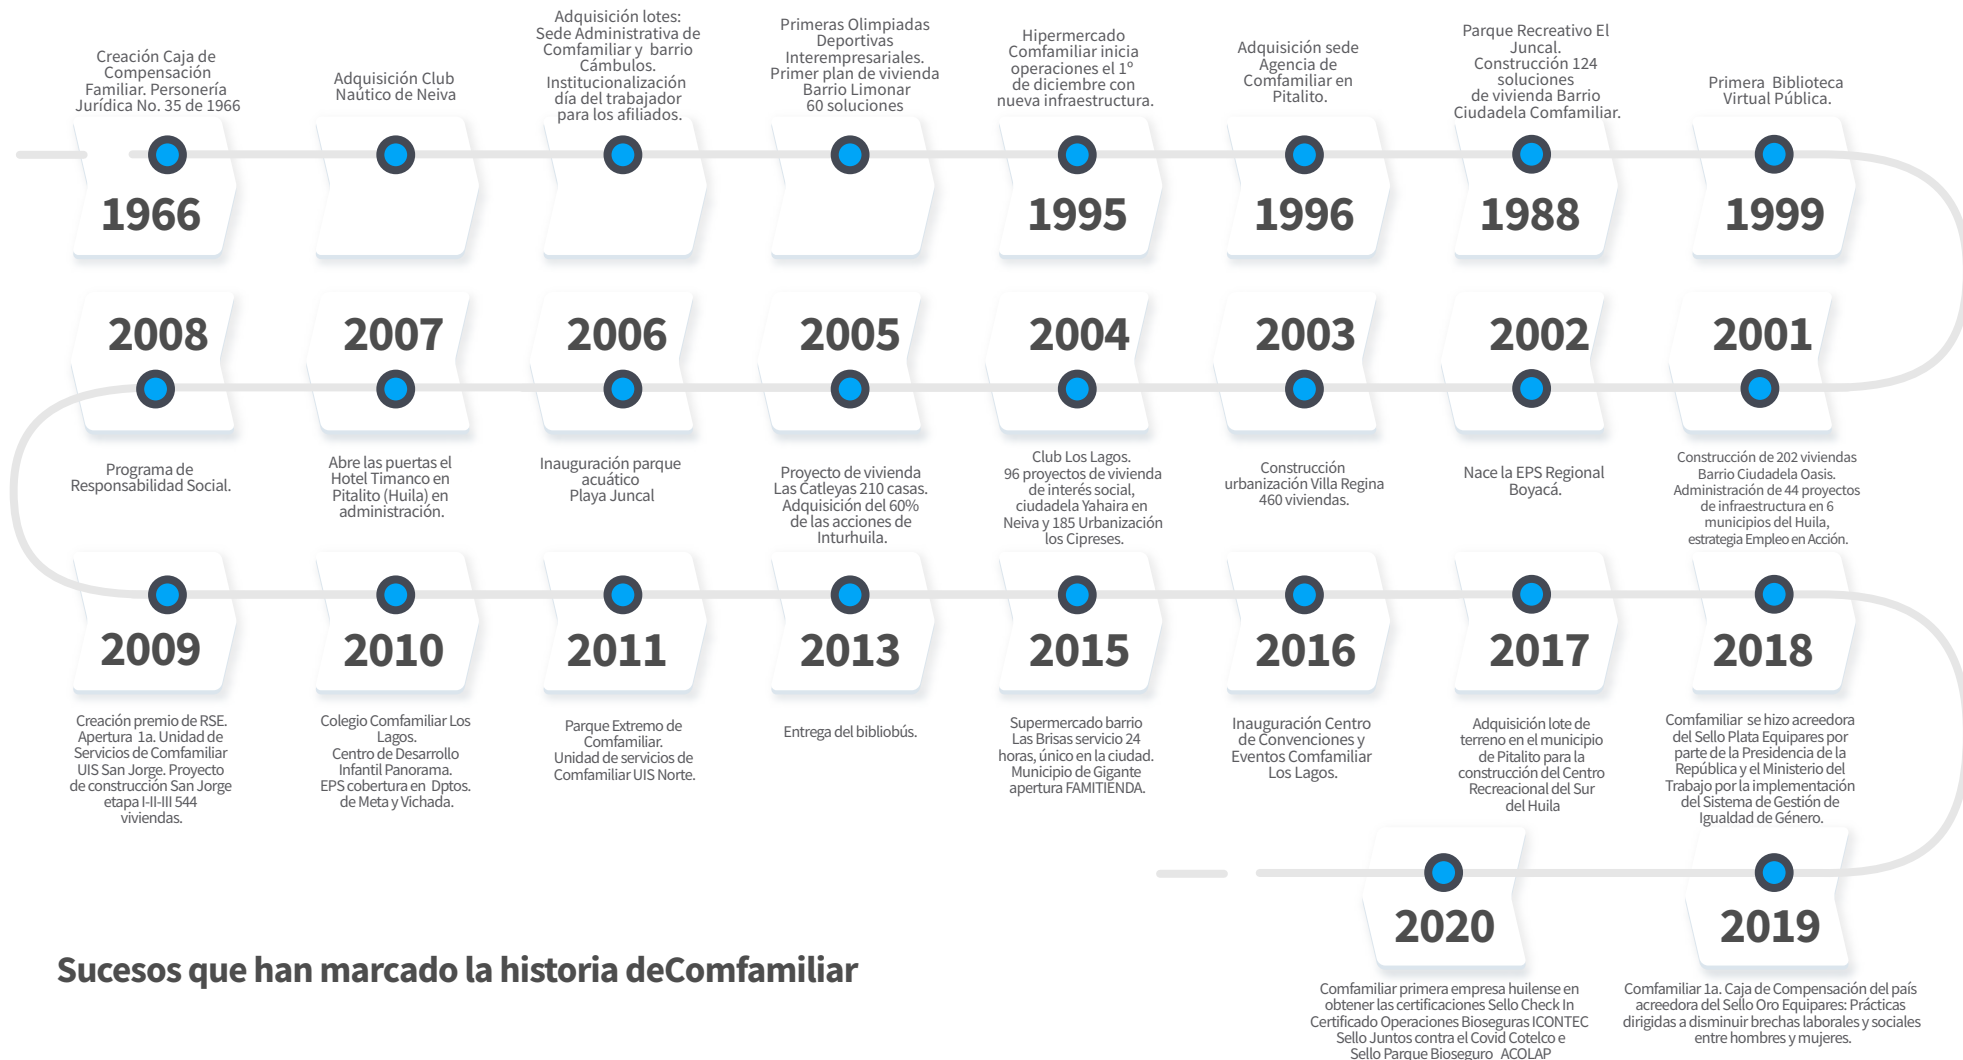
Creación Caja de Compensación Familiar. Personería Jurídica No. 35 de 1966

1966

Adquisición Club Naútico de Neiva

Adquisición lotes: Sede Administrativa de Comfamiliar y barrio Cámbulos. Institucionalización día del trabajador para los afiliados.

Primeras Olimpiadas Deportivas Interempresariales. Primer plan de vivienda Barrio Limonar 60 soluciones

Hipermercado Comfamiliar inicia operaciones el 1° de diciembre con nueva infraestructura.

1995

Adquisición sede Agencia de Comfamiliar en Pitalito.

1996

Parque Recreativo El Juncal. Construcción 124 soluciones de vivienda Barrio Ciudadela Comfamiliar.

1988

Primera Biblioteca Virtual Pública.

1999

2008

Programa de Responsabilidad Social.

2007

Abre las puertas el Hotel Timanco en Pitalito (Huila) en administración.

2006

Inauguración parque acuático Playa Juncal

2005

Proyecto de vivienda Las Catleyas 210 casas. Adquisición del 60% de las acciones de Inturhuila.

2004

Club Los Lagos. 96 proyectos de vivienda de interés social, ciudadela Yahaira en Neiva y 185 Urbanización los Cipreses.

2003

Construcción urbanización Villa Regina 460 viviendas.

2002

Nace la EPS Regional Boyacá.

2001

Construcción de 202 viviendas Barrio Ciudadela Oasis. Administración de 44 proyectos de infraestructura en 6 municipios del Huila, estrategia Empleo en Acción.

2009

Creación premio de RSE. Apertura 1a. Unidad de Servicios de Comfamiliar UIS San Jorge. Proyecto de construcción San Jorge etapa I-II-III 544 viviendas.

2010

Colegio Comfamiliar Los Lagos. Centro de Desarrollo Infantil Panorama. EPS cobertura en Dptos. de Meta y Vichada.

2011

Parque Extremo de Comfamiliar. Unidad de servicios de Comfamiliar UIS Norte.

2013

Entrega del bibliobús.

2015

Supermercado barrio Las Brisas servicio 24 horas, único en la ciudad. Municipio de Gigante apertura FAMITIENDA.

2016

Inauguración Centro de Convenciones y Eventos Comfamiliar Los Lagos.

2017

Adquisición lote de terreno en el municipio de Pitalito para la construcción del Centro Recreacional del Sur del Huila

2018

Comfamiliar se hizo acreedora del Sello Plata Equipares por parte de la Presidencia de la República y el Ministerio del Trabajo por la implementación del Sistema de Gestión de Igualdad de Género.

2020

2019

Sucesos que han marcado la historia deComfamiliar

Comfamiliar primera empresa huilense en obtener las certificaciones Sello Check In Certificado Operaciones Bioseguras ICONTEC Sello Juntos contra el Covid Cotelco e Sello Parque Bioseguro ACOLAP

Comfamiliar 1a. Caja de Compensación del país acreedora del Sello Oro Equipares: Prácticas dirigidas a disminuir brechas laborales y sociales entre hombres y mujeres.